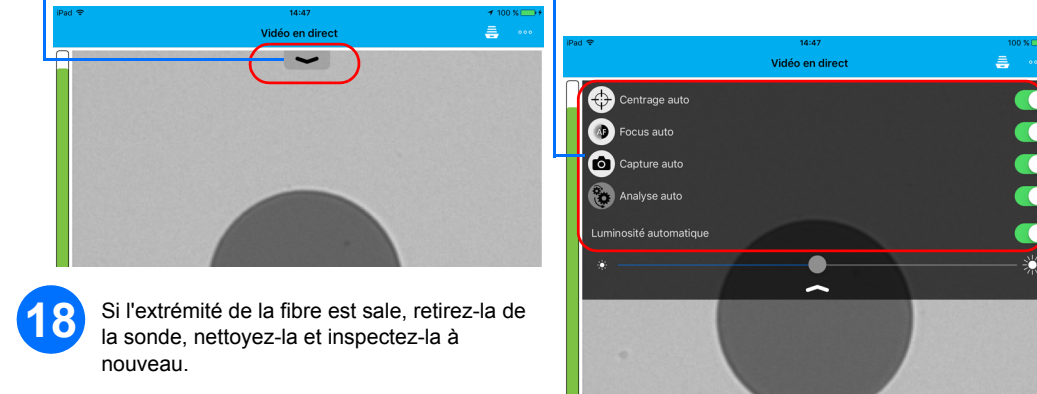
iPad 14:47 100 %
Vidéo en direct

iPad 14:47 100 %
Vidéo en direct
Centrage auto
AF Focus auto
Capture auto
Analyse auto
Luminosité automatique

18 Si l'extrémité de la fibre est sale, retirez-la de la sonde, nettoyez-la et inspectez-la à nouveau.